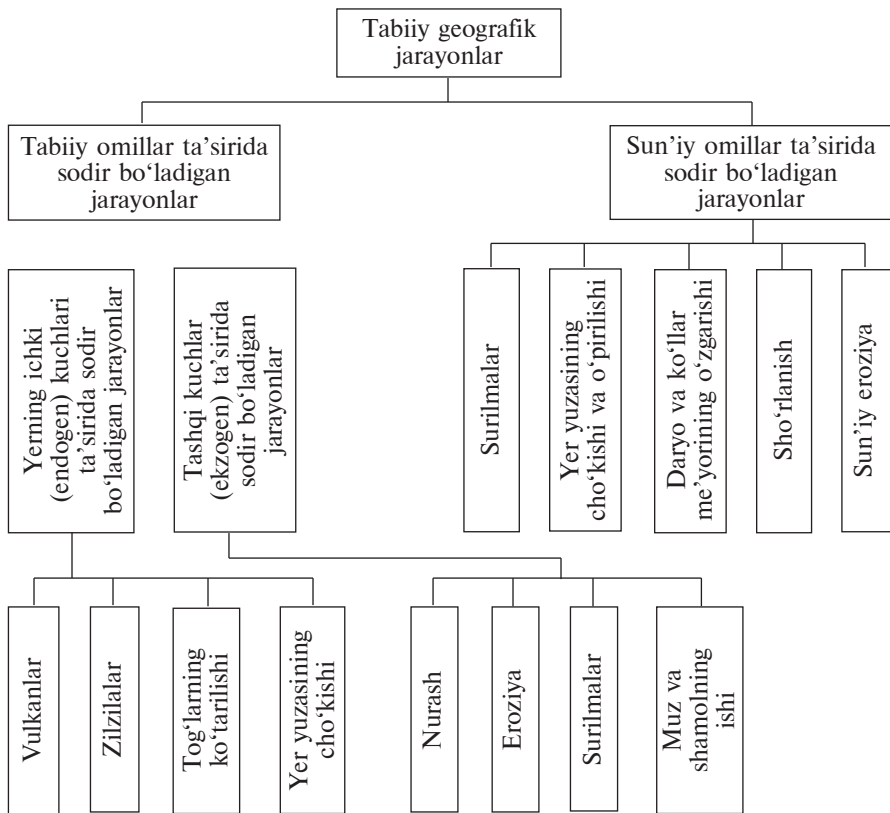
Tabiiy geografik jarayonlar

Tabiiy omillar ta'sirida sodir bo'ladigan jarayonlar

Sun'iy omillar ta'sirida sodir bo'ladigan jarayonlar

Yerning ichki (endogen) kuchlari ta'sirida sodir bo'ladigan jarayonlar

Tashqi kuchlar (ekzogen) ta'sirida sodir bo'ladigan jarayonlar

Surilmalar

Yer yuzasining cho'kishi va o'pirilishi

Daryo va ko'llar me'yorining o'zgarishi

Sho'rlanish

Sun'iy eroziya

Vulkanlar

Zilzilalar

Tog'larning ko'tarilishi

Yer yuzasining cho'kishi

Nurash

Eroziya

Surilmalar

Muz va shamolning ishi